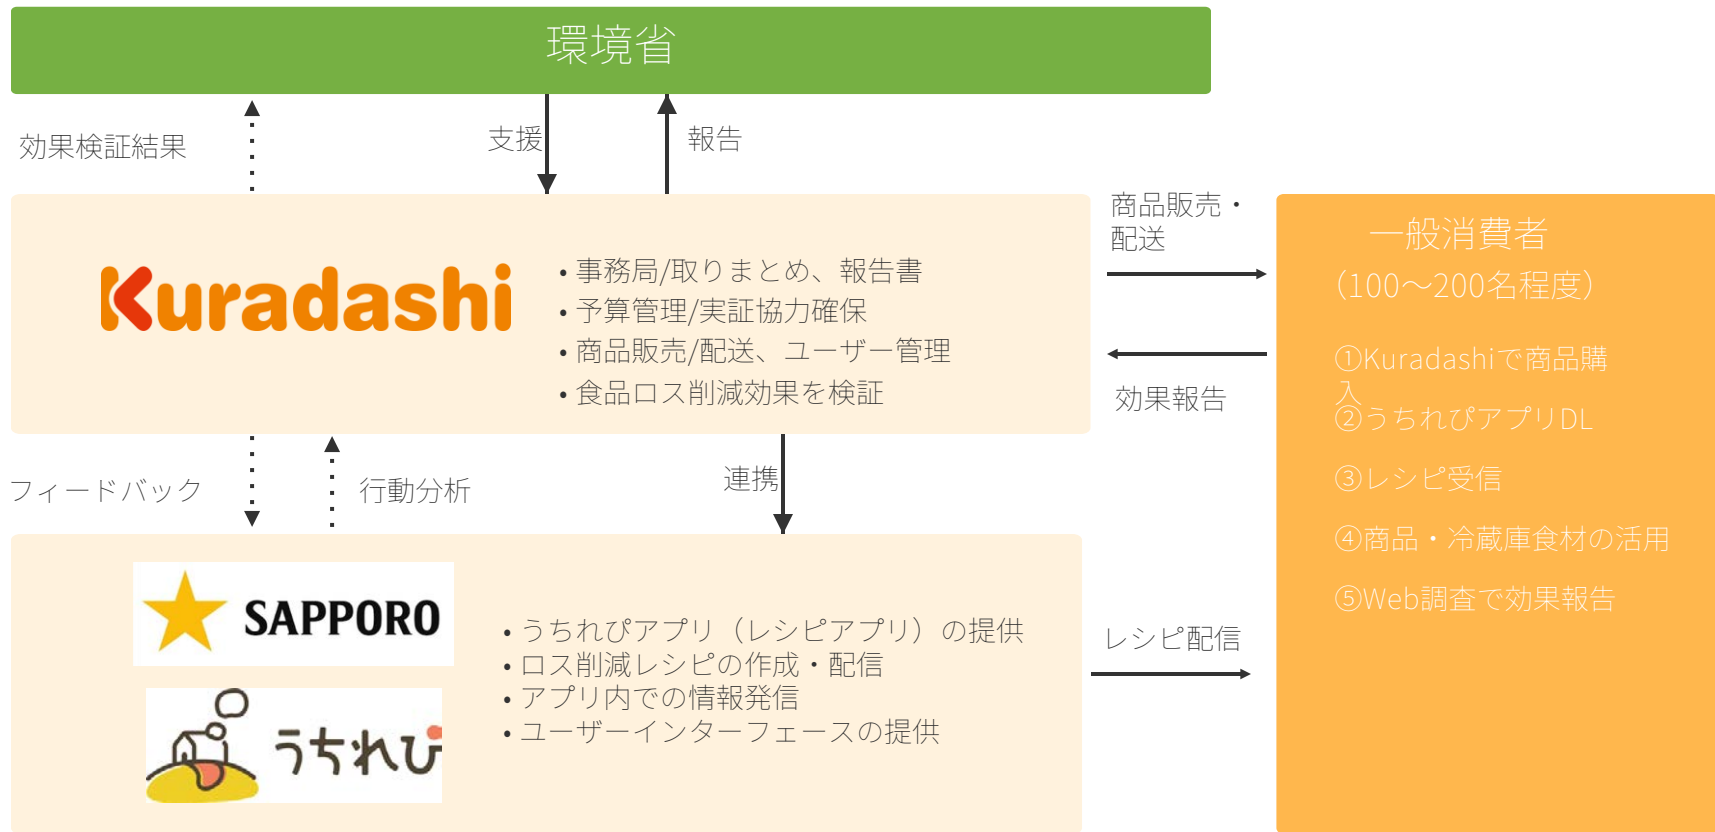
環境省

効果検証結果

支援

報告

商品販売・配送

Kuradashi

• 事務局/取りまとめ、報告書
• 予算管理/実証協力確保
• 商品販売/配送、ユーザー管理
• 食品ロス削減効果を検証

一般消費者
（100～200名程度）

①Kuradashiで商品購入
②うちれぴアプリDL

③レシピ受信

④商品・冷蔵庫食材の活用

⑤Web調査で効果報告

効果報告

フィードバック

行動分析

連携

SAPPORO

うちれぴ

• うちれぴアプリ（レシピアプリ）の提供
• ロス削減レシピの作成・配信
• アプリ内での情報発信
• ユーザーインターフェースの提供

レシピ配信